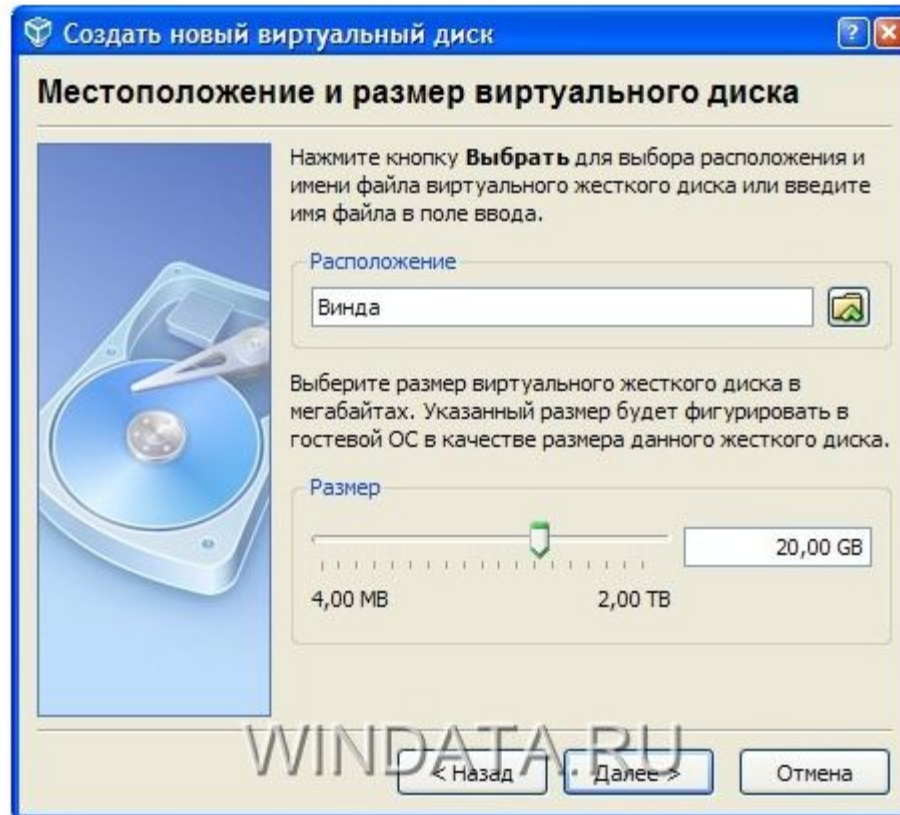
Создать новый виртуальный диск

Местоположение и размер виртуального диска

Нажмите кнопку **Выбрать** для выбора расположения и имени файла виртуального жесткого диска или введите имя файла в поле ввода.

Расположение

Винда

Выберите размер виртуального жесткого диска в мегабайтах. Указанный размер будет фигурировать в гостевой ОС в качестве размера данного жесткого диска.

Размер

20,00 GB

4,00 MB

2,00 TB

WINDATA.RU

< Назад

Далее >

Отмена